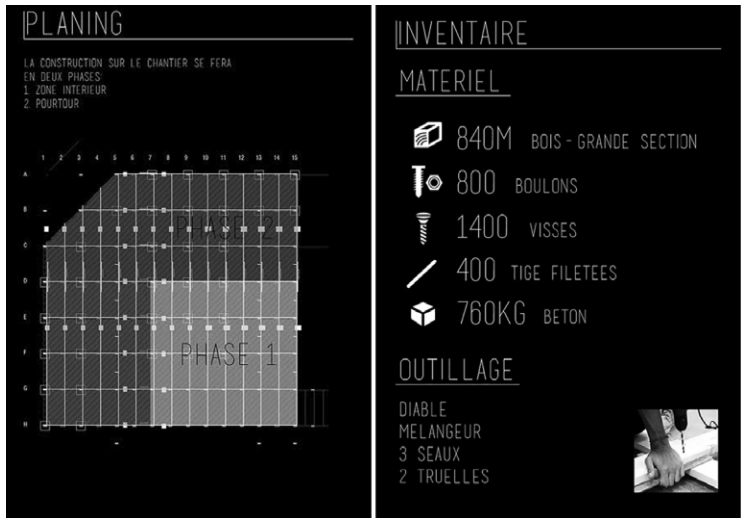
PLANING

LA CONSTRUCTION SUR LE CHANTIER SE FERA EN DEUX PHASES:
1. ZONE INTERIEUR
2. POURTOUR

1 2 3 4 5 6 7 8 9 10 11 12 13 14 15

A
B
C
D
E
F
G
H

PHASE 2

PHASE 1

INVENTAIRE

MATERIEL

840M BOIS - GRANDE SECTION

800 BOULONS

1400 VISSES

400 TIGE FILETEES

760KG BETON

OUTILLAGE

DIABLE
MELANGEUR
3 SEAUX
2 TRUELLES